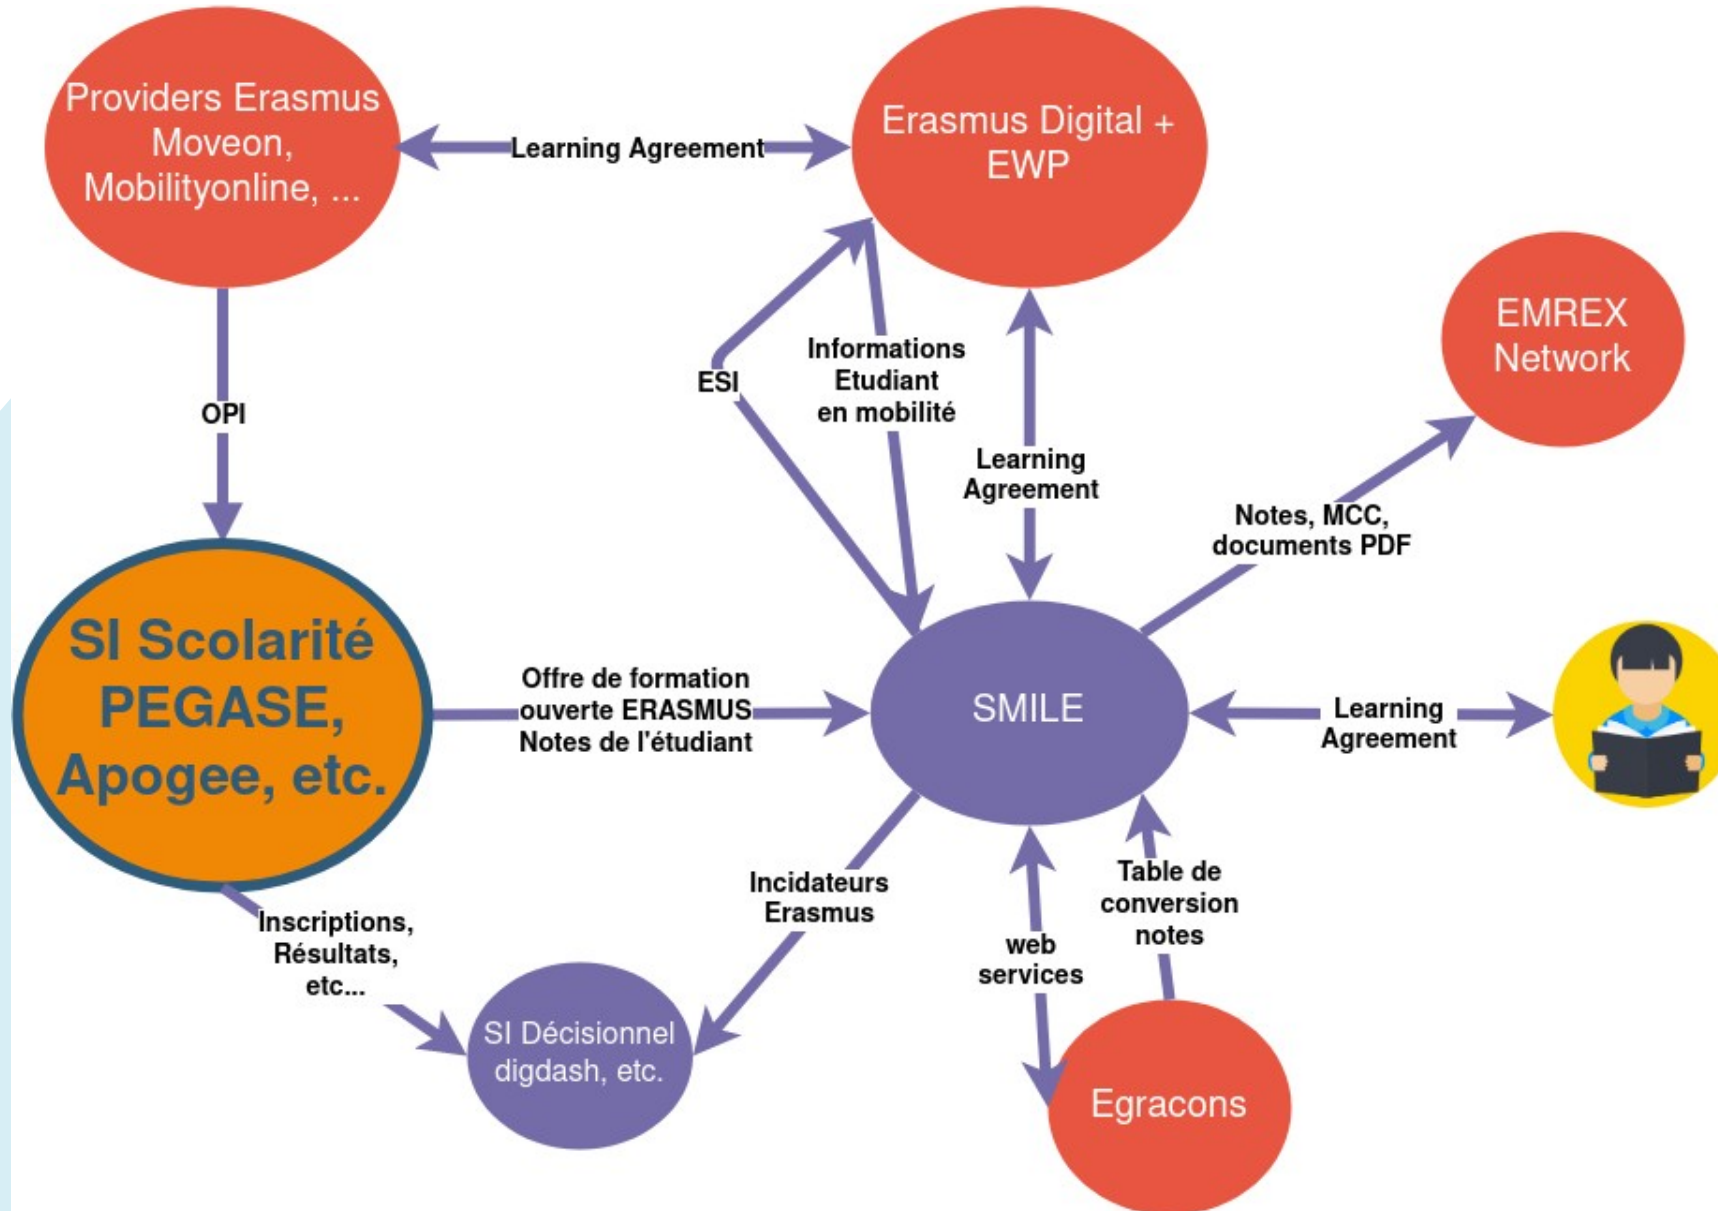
Providers Erasmus Moveon, Mobilityonline, ...

Learning Agreement

Erasmus Digital + EWP

EMREX Network

OPI

ESI

Informations Etudiant en mobilité

Learning Agreement

Notes, MCC, documents PDF

SI Scolarité PEGASE, Apogee, etc.

Offre de formation ouverte ERASMUS Notes de l'étudiant

SMILE

Learning Agreement

Incidateurs Erasmus

Table de conversion notes

web services

Inscriptions, Résultats, etc...

SI Décisionnel digdash, etc.

Egracons